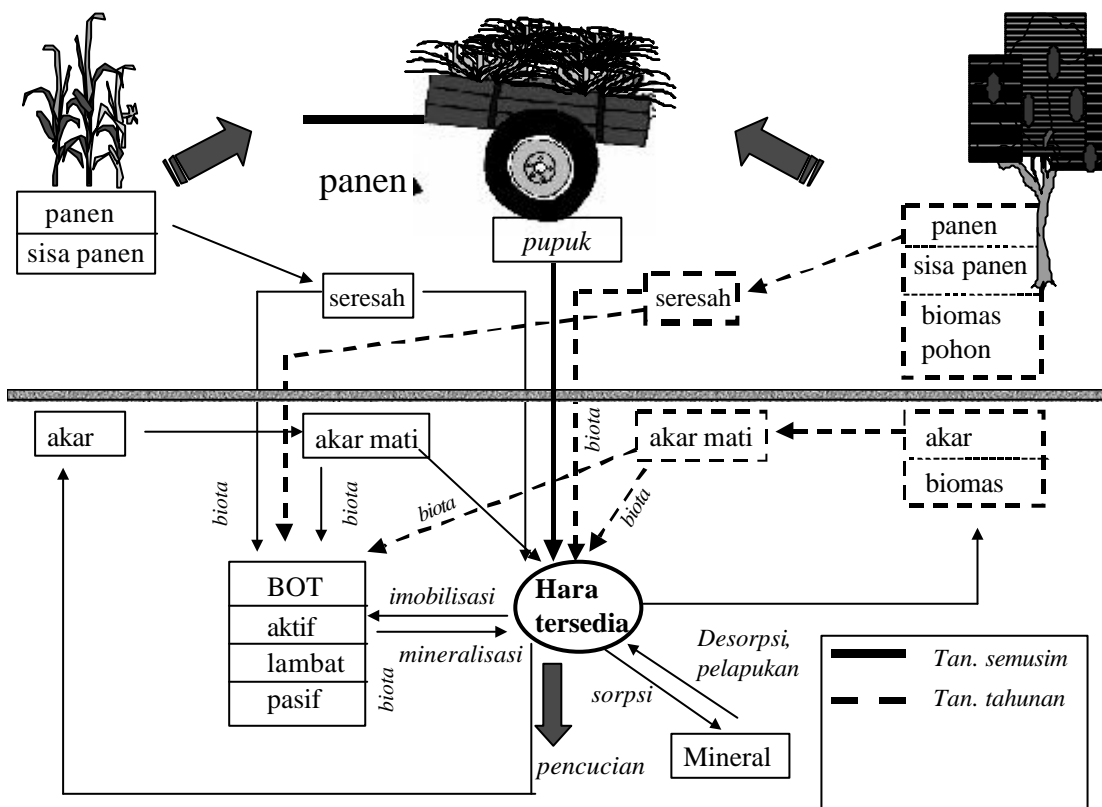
panen

panen
sisa panen

pupuk

panen
sisa panen
biomas pohon

seresah

seresah

akar

akar mati

biota

akar mati

akar
biomas

biota

biota

biota

biota

BOT
aktif
lambat
pasif

imobilisasi

mineralisasi

Hara tersedia

Desorpsi, pelapukan

sorpsi

biota

pencucian

Mineral

Tan. semusim

Tan. tahunan